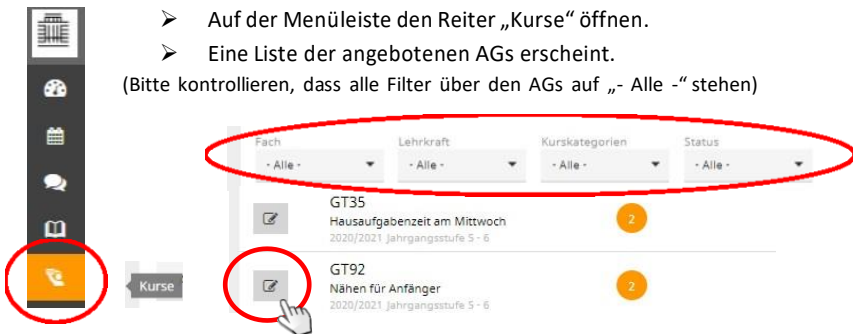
➢ Auf der Menüleiste den Reiter „Kurse" öffnen.

➢ Eine Liste der angebotenen AGs erscheint.

(Bitte kontrollieren, dass alle Filter über den AGs auf „- Alle -" stehen)

| Fach | Lehrkraft | Kurskategorien | Status |
|---|---|---|---|
| - Alle - | - Alle - | - Alle - | - Alle - |

GT35
Hausaufgabenzeit am Mittwoch
2020/2021 Jahrgangsstufe 5 - 6
2

GT92
Nähen für Anfänger
2020/2021 Jahrgangsstufe 5 - 6
2

Kurse